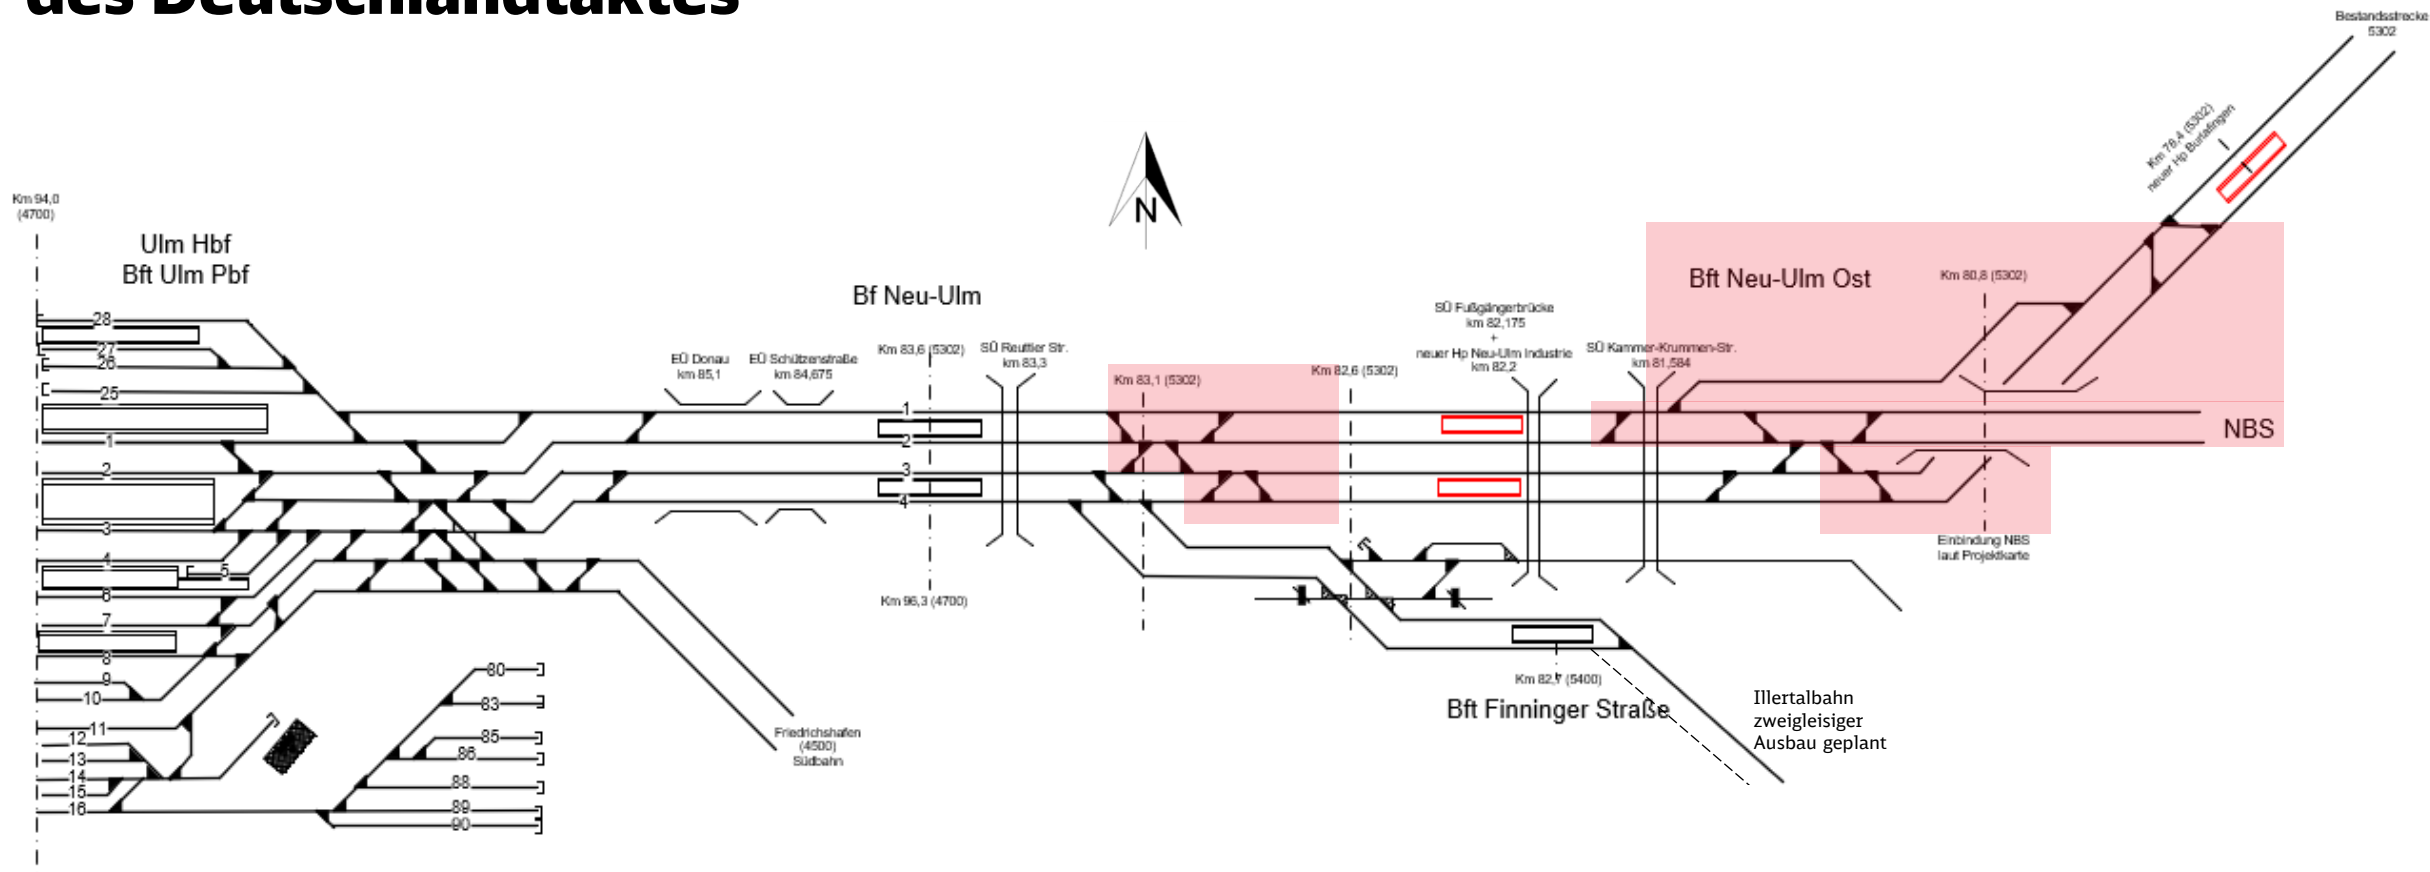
des Deutschlandtaktes

Bestandsstrecke 5302

Km 78,4 (5302) neuer Hp Burlafingen

N

Km 94,0 (4700)

Ulm Hbf
Bft Ulm Pbf

Bf Neu-Ulm

Bft Neu-Ulm Ost

Km 80,8 (5302)

SÜ Fußgängerbrücke km 82,175 + neuer Hp Neu-Ulm Industrie km 82,2

SÜ Kammer-Krummen-Str. km 81,584

EÜ Donau km 85,1

EÜ Schützenstraße km 84,675

Km 83,6 (5302)

SÜ Reuttier Str. km 83,3

Km 83,1 (5302)

Km 82,6 (5302)

NBS

28
27
26
25
1
2
3
4
5
6
7
8
9
10
11
12
13
14
15
16

1
2
3
4

80
83
85
86
88
89
90

Km 96,3 (4700)

Friedrichshafen (4500) Südbahn

Einbindung NBS laut Projektkarte

Km 82,7 (5400)

Bft Finninger Straße

Illertalbahn zweigleisiger Ausbau geplant